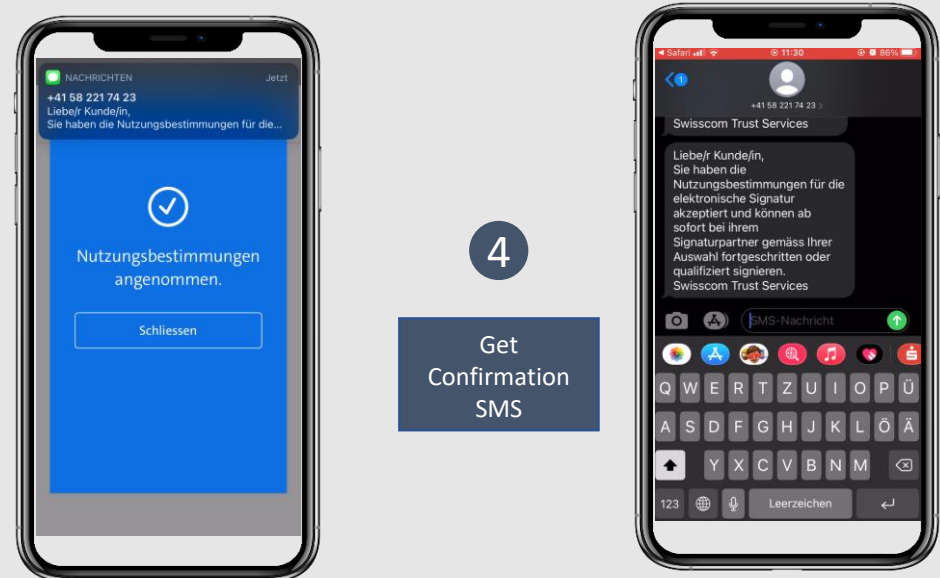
NACHRICHTEN Jetzt
+41 58 221 74 23
Liebe/r Kunde/in,
Sie haben die Nutzungsbestimmungen für die...

Nutzungsbestimmungen angenommen.

Schliessen

4

Get Confirmation SMS

◂ Safari 11:30 86%
1
+41 58 221 74 23 >

Swisscom Trust Services

Liebe/r Kunde/in,
Sie haben die Nutzungsbestimmungen für die elektronische Signatur akzeptiert und können ab sofort bei ihrem Signaturpartner gemäss Ihrer Auswahl fortgeschritten oder qualifiziert signieren.
Swisscom Trust Services

SMS-Nachricht

Q W E R T Z U I O P Ü
A S D F G H J K L Ö Ä
Y X C V B N M
123 Leerzeichen